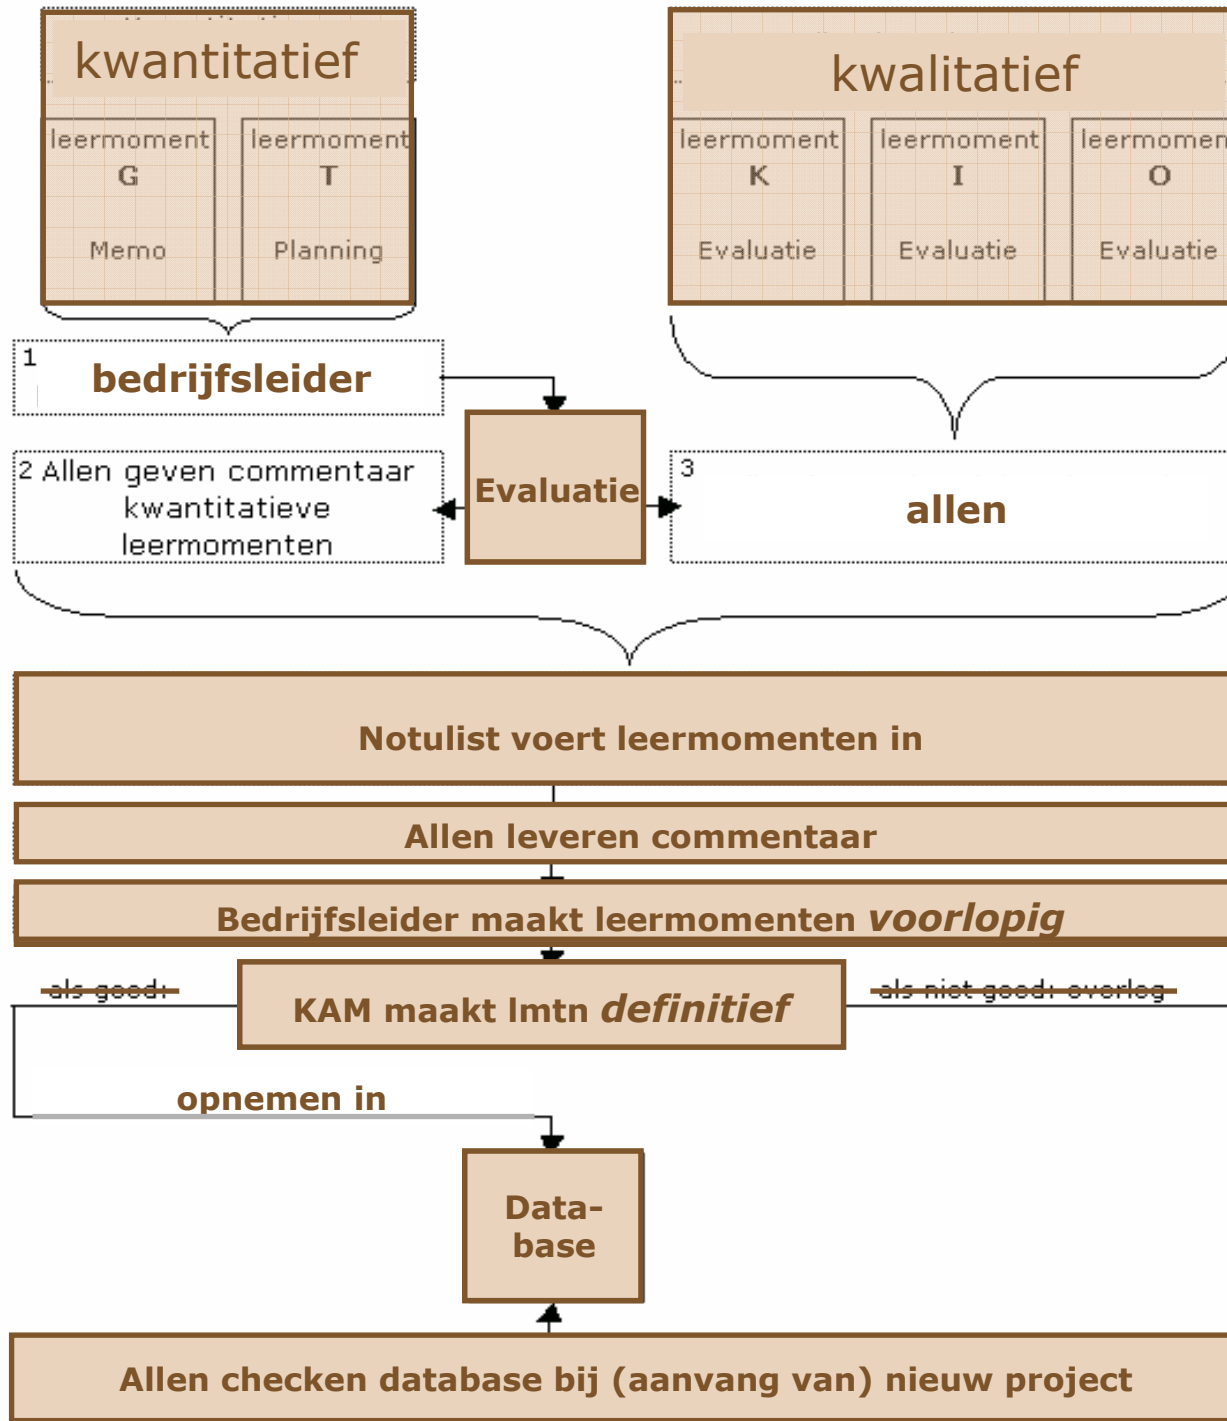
kwantitatief

leermoment
G
Memo

leermoment
T
Planning

kwalitatief

leermoment
K
Evaluatie

leermoment
I
Evaluatie

leermomen
O
Evaluatie

1 bedrijfsleider

Evaluatie

2 Allen geven commentaar kwantitatieve leermomenten

3 allen

Notulist voert leermomenten in

Allen leveren commentaar

Bedrijfsleider maakt leermomenten *voorlopig*

als goed:

KAM maakt lmtn *definitief*

als niet goed: overleg

opnemen in

Database

Allen checken database bij (aanvang van) nieuw project